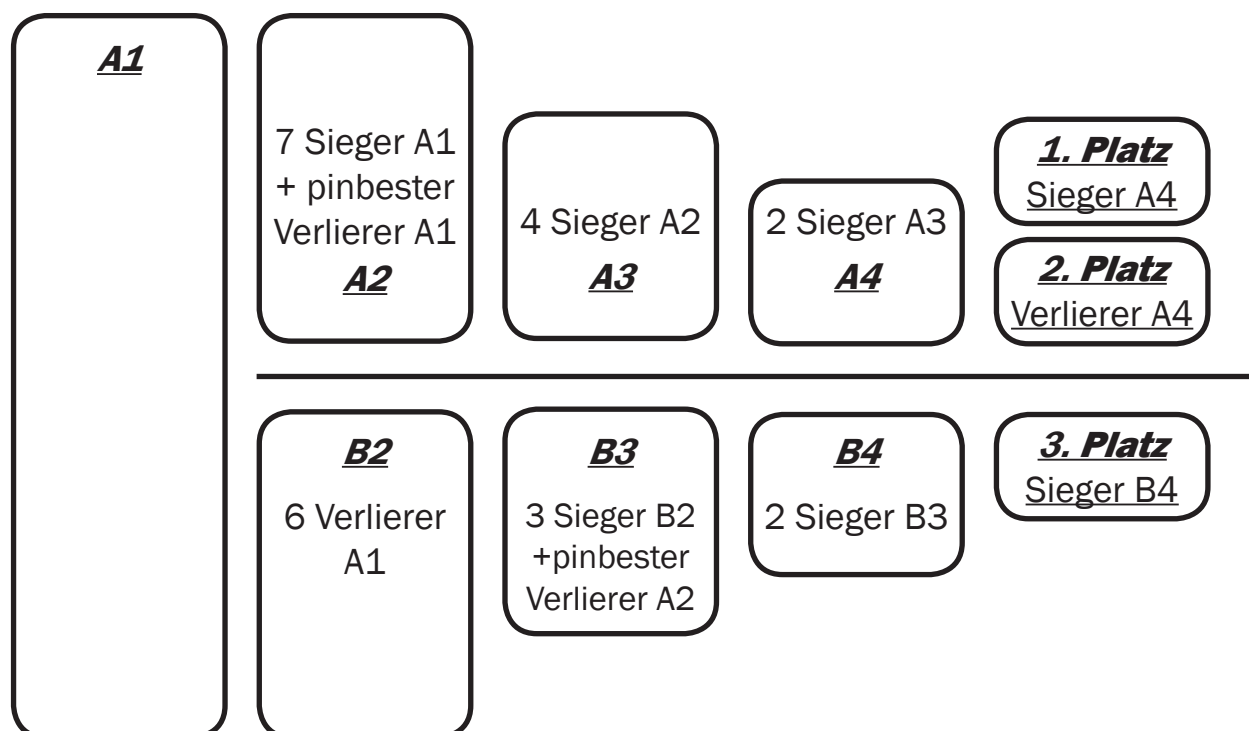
A1

7 Sieger A1 + pinbester Verlierer A1
A2

4 Sieger A2
A3

2 Sieger A3
A4

1. Platz
Sieger A4

2. Platz
Verlierer A4

B2
6 Verlierer A1

B3
3 Sieger B2 +pinbester Verlierer A2

B4
2 Sieger B3

3. Platz
Sieger B4